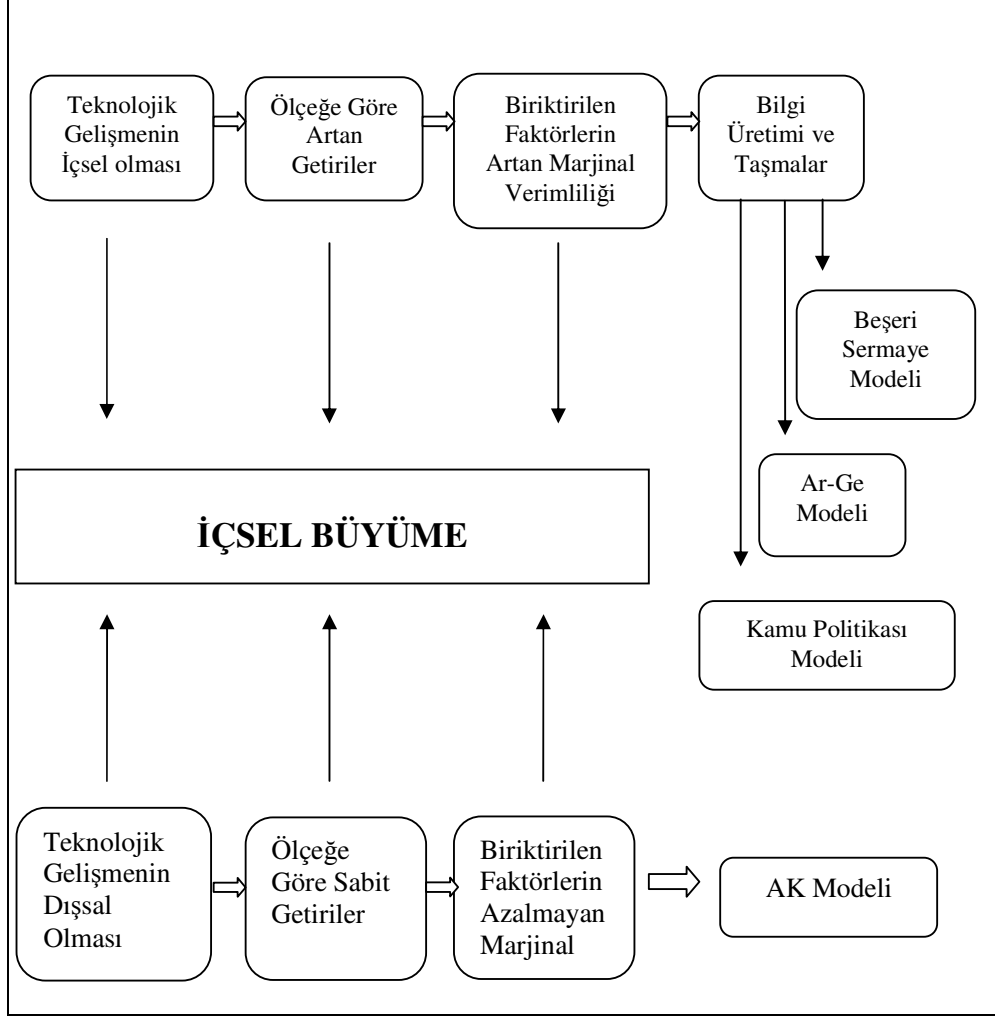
Teknolojik Gelişmenin İçsel olması

Ölçeğe Göre Artan Getiriler

Biriktirilen Faktörlerin Artan Marjinal Verimliliği

Bilgi Üretimi ve Taşmalar

Beşeri Sermaye Modeli

Ar-Ge Modeli

İÇSEL BÜYÜME

Kamu Politikası Modeli

Teknolojik Gelişmenin Dışsal Olması

Ölçeğe Göre Sabit Getiriler

Biriktirilen Faktörlerin Azalmayan Marjinal

AK Modeli